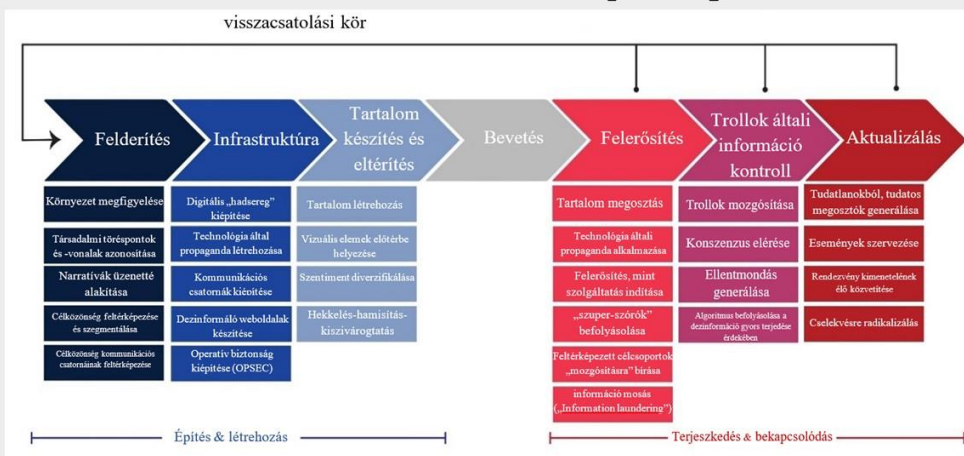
visszacsatolási kör

Felderítés

Infrastruktúra

Tartalom készítés és eltérítés

Bevetés

Felerősítés

Trollok általi információ kontroll

Aktualizálás

Környezet megfigyelése

Társadalmi töréspontok és -vonalak azonosítása

Narratívák üzenetté alakítása

Célközönség feltérképezése és szegmentálása

Célközönség kommunikációs csatornáinak feltérképezése

Digitális „hadsereg" kiépítése

Technológia által propaganda létrehozása

Kommunikációs csatornák kiépítése

Dezinformáló weboldalak készítése

Operatív biztonság kiépítése (OPSEC)

Tartalom létrehozás

Vizuális elemek előtérbe helyezése

Szentiment diverzifikálása

Hekkelés-hamisítás-kiszivárogtatás

Tartalom megosztás

Technológia általi propaganda alkalmazása

Felerősítés, mint szolgáltatás indítása

„szuper-szórók" befolyásolása

Feltérképezett célcsoportok „mozgósításra" bírása

információ mosás („Information laundering")

Trollok mozgósítása

Konszenzus elérése

Ellentmondás generálása

Algoritmus befolyásolása a dezinformáció gyors terjedése érdekében

Tudatlanokból, tudatos megosztók generálása

Események szervezése

Rendezvény kimenetelének élő közvetítése

Cselekvésre radikalizálás

Építés & létrehozás

Terjeszkedés & bekapcsolódás